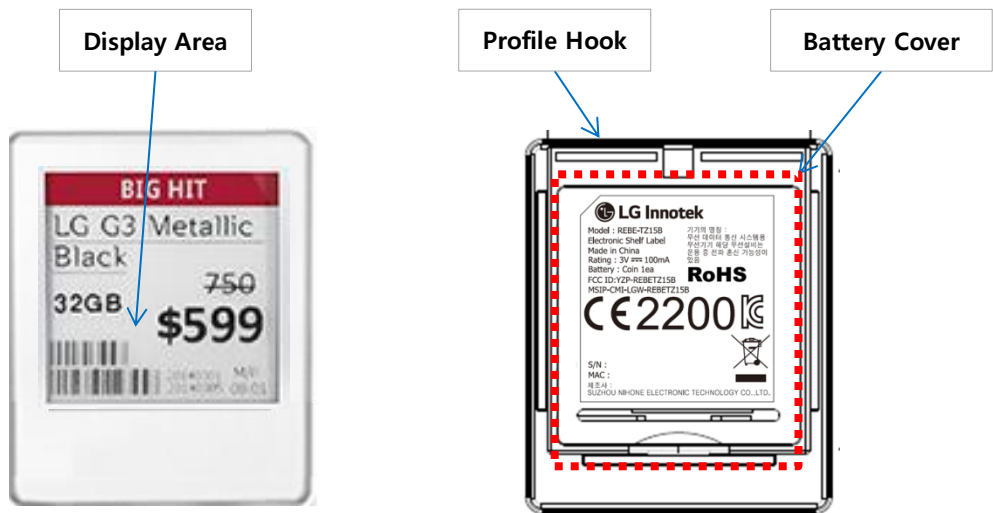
Display Area

BIG HIT

LG G3 Metallic Black

32GB

750

$599

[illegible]

Profile Hook

Battery Cover

LG Innotek

Model : REBE-TZ15B
Electronic Shelf Label
Made in China
Rating : 3V ⎓ 100mA
Battery : Coin 1ea
FCC ID:YZP-REBETZ15B
MSIP-CMI-LGW-REBETZ15B

기기의 명칭 :
무선 데이터 통신 시스템용
무선기기 해당 무선설비는
운용 중 전파 혼신 가능성이
있음

RoHS

CE2200

S/N :
MAC :
제조사 :
SUZHOU NIHONE ELECTRONIC TECHNOLOGY CO.,LTD.